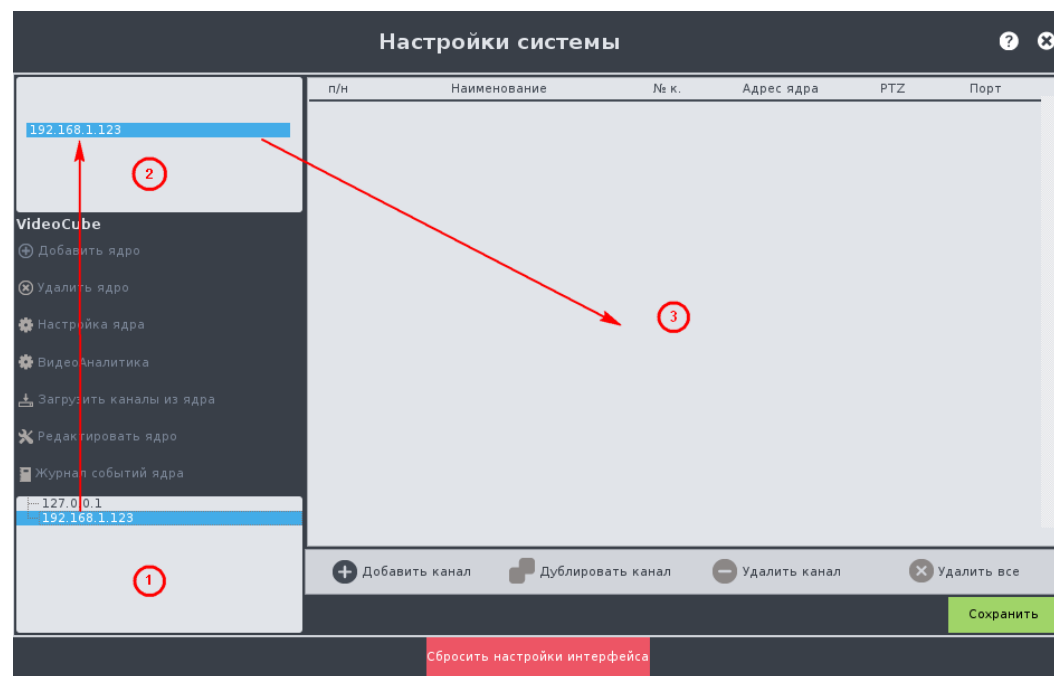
Настройки системы

192.168.1.123

2

VideoCube
Добавить ядро
Удалить ядро
Настройка ядра
ВидеоАналитика
Загрузить каналы из ядра
Редактировать ядро
Журнал событий ядра

127.0.0.1
192.168.1.123

1

| п/н | Наименование | № к. | Адрес ядра | PTZ | Порт |
|---|---|---|---|---|---|

3

Добавить канал
Дублировать канал
Удалить канал
Удалить все

Сохранить

Сбросить настройки интерфейса